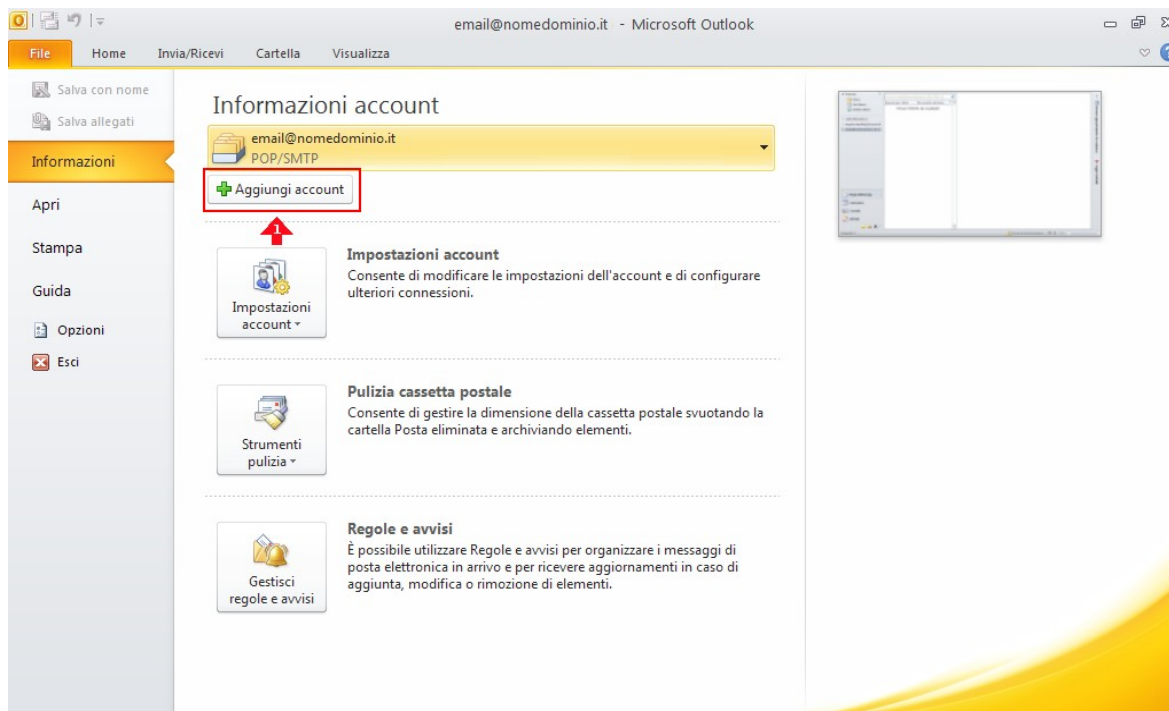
email@nomedominio.it - Microsoft Outlook

File
Home
Invia/Ricevi
Cartella
Visualizza

Salva con nome
Salva allegati
Informazioni
Apri
Stampa
Guida
Opzioni
Esci

Informazioni account

email@nomedominio.it
POP/SMTP

Aggiungi account

1

Impostazioni account

Impostazioni account
Consente di modificare le impostazioni dell'account e di configurare ulteriori connessioni.

Strumenti pulizia

Pulizia cassetta postale
Consente di gestire la dimensione della cassetta postale svuotando la cartella Posta eliminata e archiviando elementi.

Gestisci regole e avvisi

Regole e avvisi
È possibile utilizzare Regole e avvisi per organizzare i messaggi di posta elettronica in arrivo e per ricevere aggiornamenti in caso di aggiunta, modifica o rimozione di elementi.